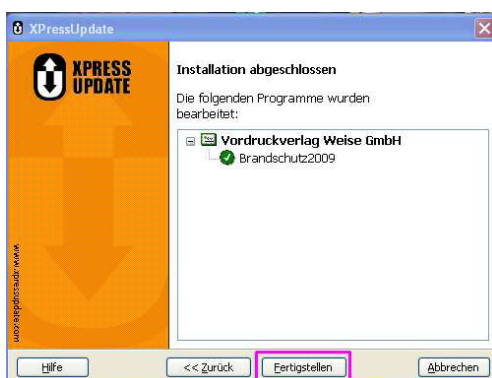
XPressUpdate

XPRESS UPDATE

www.xpressupdate.com

Installation abgeschlossen

Die folgenden Programme wurden bearbeitet:

Vordruckverlag Weise GmbH

Brandschutz2009

Hilfe

<< Zurück

Fertigstellen

Abbrechen